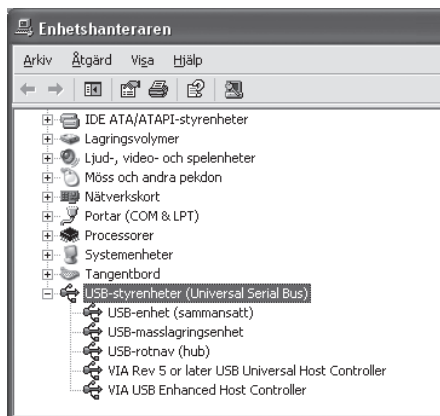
Enhetshanteraren

Arkiv Åtgärd Visa Hjälp

IDE ATA/ATAPI-styrenheter
Lagringsvolymer
Ljud-, video- och spelenheter
Möss och andra pekdon
Nätverkskort
Portar (COM & LPT)
Processorer
Systemenheter
Tangentbord
USB-styrenheter (Universal Serial Bus)
USB-enhet (sammansatt)
USB-masslagringsenhet
USB-rotnav (hub)
VIA Rev 5 or later USB Universal Host Controller
VIA USB Enhanced Host Controller